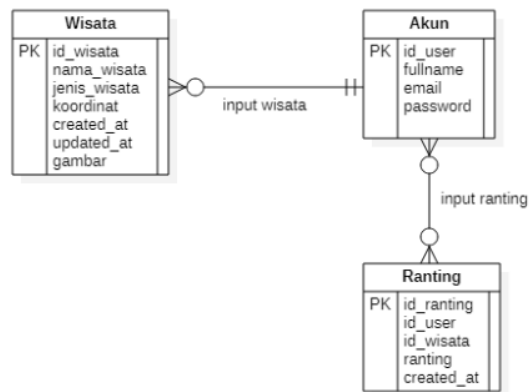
Wisata

| PK | id_wisata<br>nama_wisata<br>jenis_wisata<br>koordinat<br>created_at<br>updated_at<br>gambar |
|---|---|

input wisata

Akun

| PK | id_user<br>fullname<br>email<br>password |
|---|---|

input ranting

Ranting

| PK | id_ranting<br>id_user<br>id_wisata<br>ranting<br>created_at |
|---|---|